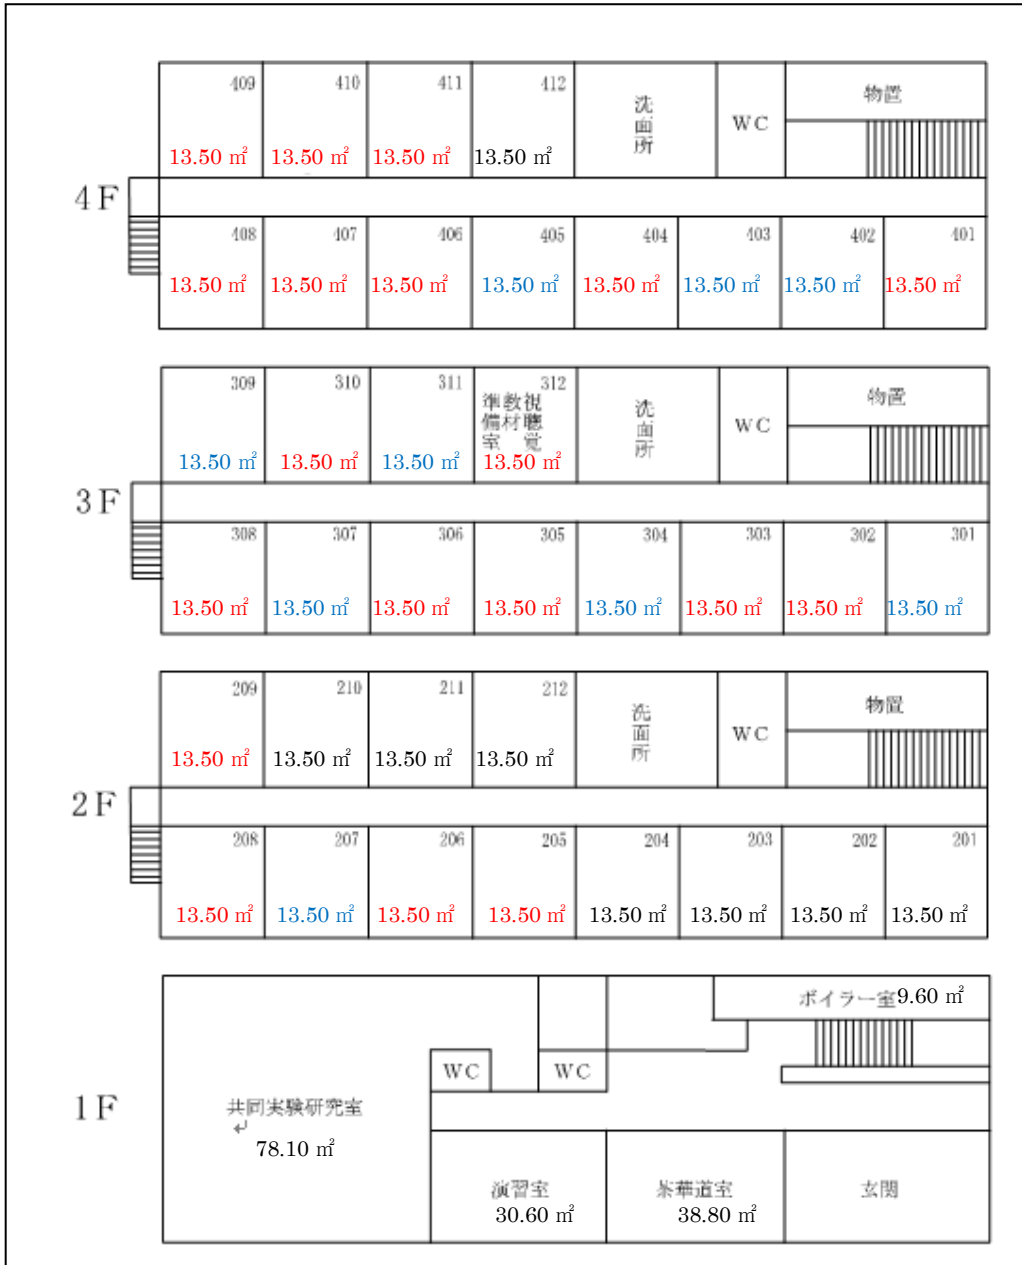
4F

409 13.50 ㎡
410 13.50 ㎡
411 13.50 ㎡
412 13.50 ㎡
洗面所
WC
物置

408 13.50 ㎡
407 13.50 ㎡
406 13.50 ㎡
405 13.50 ㎡
404 13.50 ㎡
403 13.50 ㎡
402 13.50 ㎡
401 13.50 ㎡

3F

309 13.50 ㎡
310 13.50 ㎡
311 13.50 ㎡
312 視聴覚教材準備室 13.50 ㎡
洗面所
WC
物置

308 13.50 ㎡
307 13.50 ㎡
306 13.50 ㎡
305 13.50 ㎡
304 13.50 ㎡
303 13.50 ㎡
302 13.50 ㎡
301 13.50 ㎡

2F

209 13.50 ㎡
210 13.50 ㎡
211 13.50 ㎡
212 13.50 ㎡
洗面所
WC
物置

208 13.50 ㎡
207 13.50 ㎡
206 13.50 ㎡
205 13.50 ㎡
204 13.50 ㎡
203 13.50 ㎡
202 13.50 ㎡
201 13.50 ㎡

1F

ボイラー室9.60 ㎡
WC
WC
共同実験研究室 78.10 ㎡
演習室 30.60 ㎡
茶華道室 38.80 ㎡
玄関